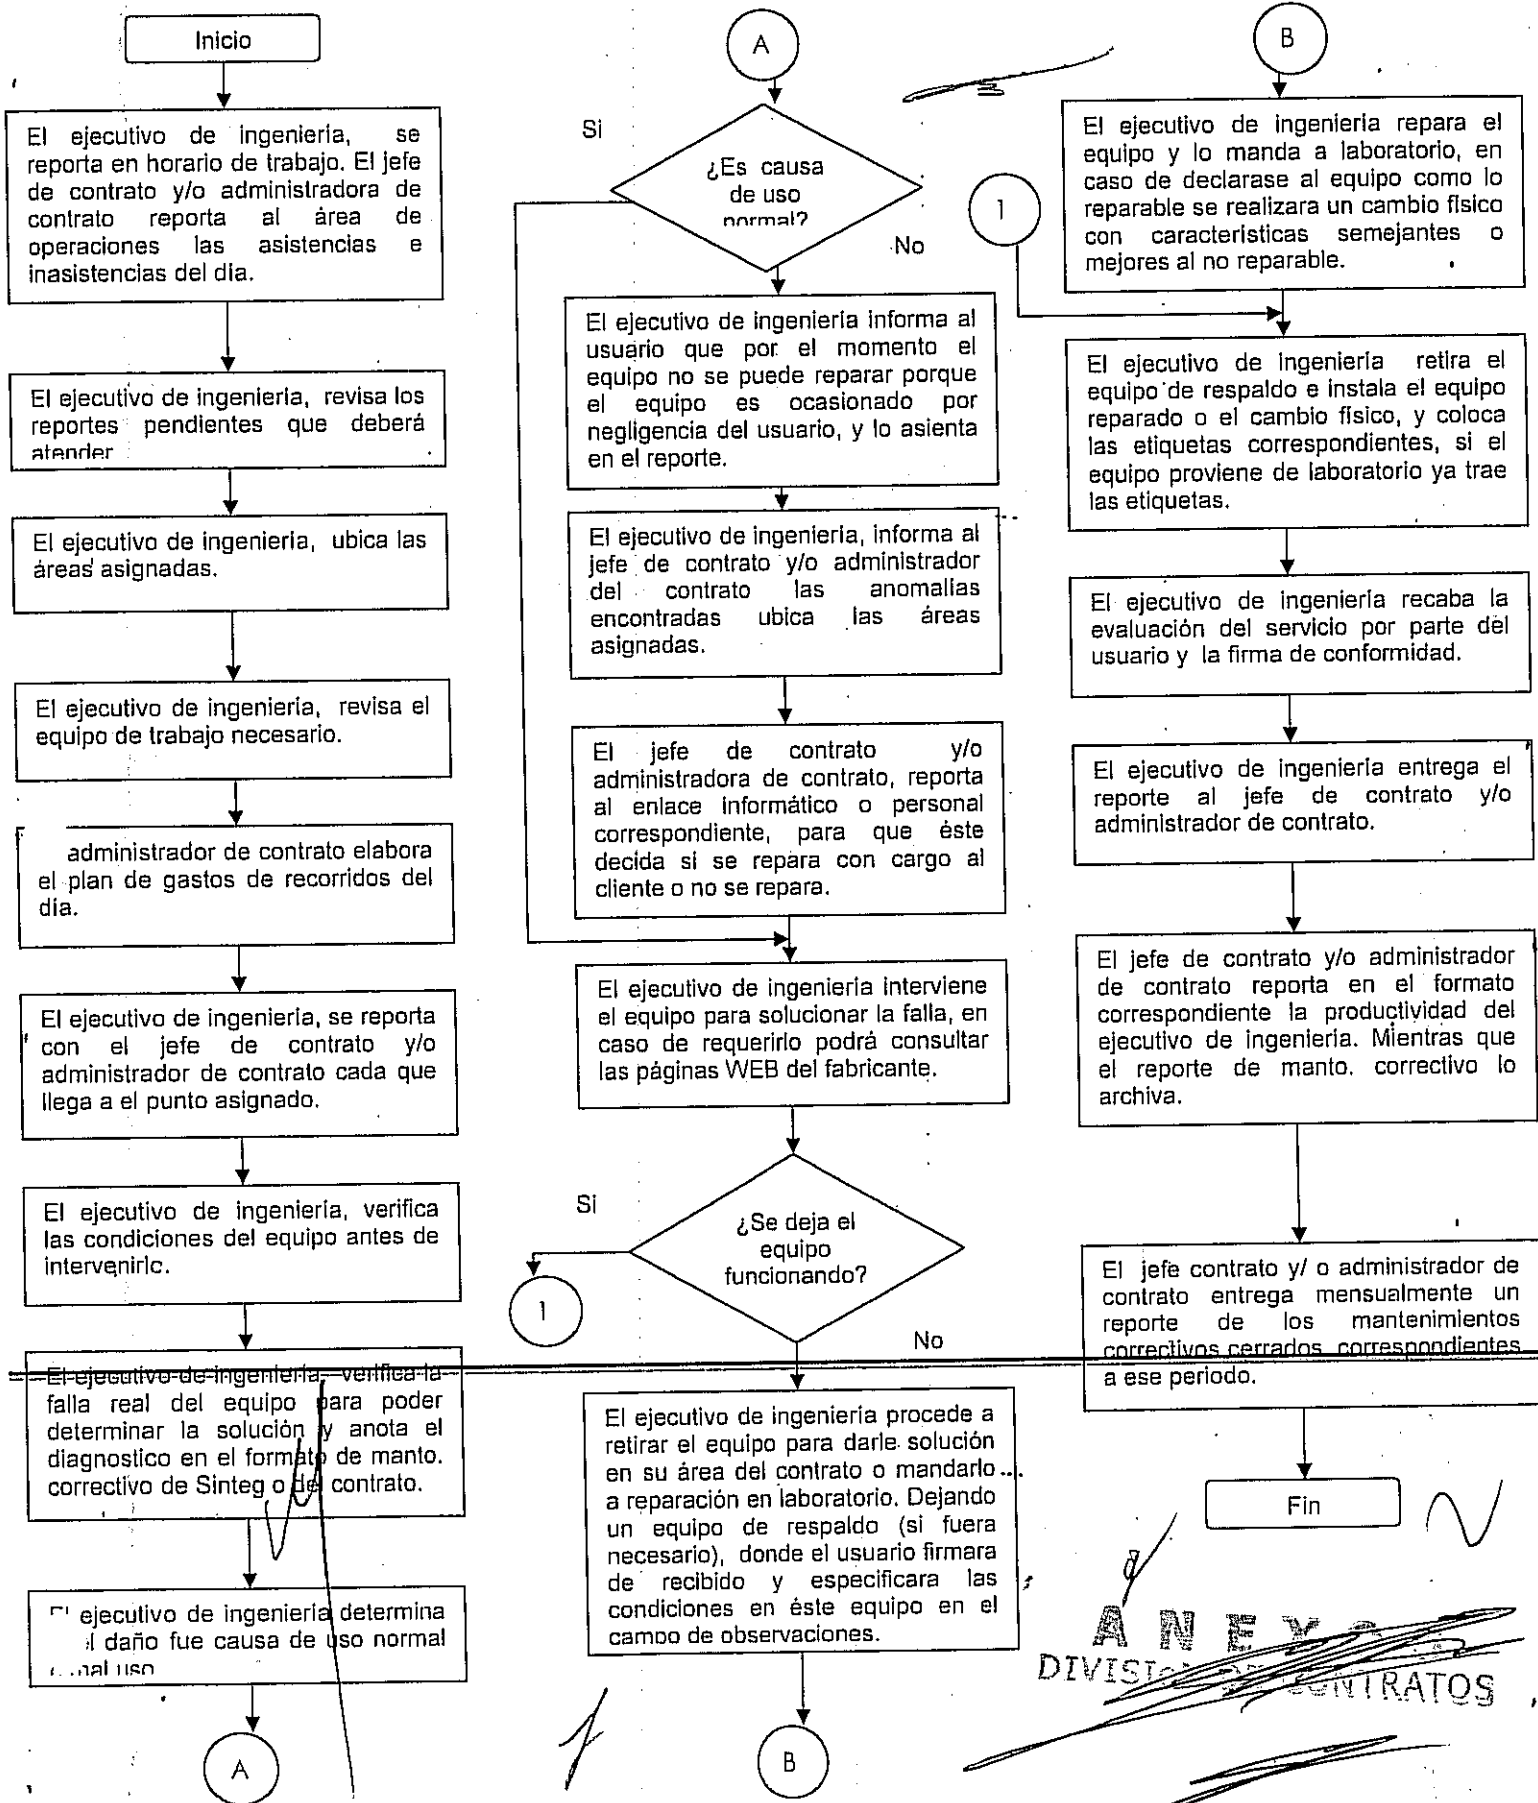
Inicio

El ejecutivo de ingenieria, se reporta en horario de trabajo. El jefe de contrato y/o administradora de contrato reporta al área de operaciones las asistencias e inasistencias del dia.

El ejecutivo de ingenieria, revisa los reportes pendientes que deberá atender.

El ejecutivo de ingenieria, ubica las áreas asignadas.

El ejecutivo de ingenieria, revisa el equipo de trabajo necesario.

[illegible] administrador de contrato elabora el plan de gastos de recorridos del dia.

El ejecutivo de ingenieria, se reporta con el jefe de contrato y/o administrador de contrato cada que llega a el punto asignado.

El ejecutivo de ingenieria, verifica las condiciones del equipo antes de intervenirlo.

El ejecutivo de ingenieria, verifica la falla real del equipo para poder determinar la solución y anota el diagnostico en el formato de manto. correctivo de Sinteg o del contrato.

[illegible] ejecutivo de ingenieria determina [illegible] daño fue causa de uso normal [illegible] mal uso

A

A

Si

¿Es causa de uso normal?

No

El ejecutivo de ingenieria informa al usuario que por el momento el equipo no se puede reparar porque el equipo es ocasionado por negligencia del usuario, y lo asienta en el reporte.

El ejecutivo de ingenieria, informa al jefe de contrato y/o administrador del contrato las anomalias encontradas ubica las áreas asignadas.

El jefe de contrato y/o administradora de contrato, reporta al enlace informático o personal correspondiente, para que éste decida si se repara con cargo al cliente o no se repara.

El ejecutivo de ingenieria interviene el equipo para solucionar la falla, en caso de requerirlo podrá consultar las páginas WEB del fabricante.

Si

¿Se deja el equipo funcionando?

1

No

El ejecutivo de ingenieria procede a retirar el equipo para darle solución en su área del contrato o mandarlo a reparación en laboratorio. Dejando un equipo de respaldo (si fuera necesario), donde el usuario firmara de recibido y especificara las condiciones en éste equipo en el campo de observaciones.

B

B

El ejecutivo de ingenieria repara el equipo y lo manda a laboratorio, en caso de declarase al equipo como lo reparable se realizara un cambio físico con caracteristicas semejantes o mejores al no reparable.

1

El ejecutivo de ingenieria retira el equipo de respaldo e instala el equipo reparado o el cambio físico, y coloca las etiquetas correspondientes, si el equipo proviene de laboratorio ya trae las etiquetas.

El ejecutivo de ingenieria recaba la evaluación del servicio por parte del usuario y la firma de conformidad.

El ejecutivo de ingenieria entrega el reporte al jefe de contrato y/o administrador de contrato.

El jefe de contrato y/o administrador de contrato reporta en el formato correspondiente la productividad del ejecutivo de ingenieria. Mientras que el reporte de manto. correctivo lo archiva.

El jefe contrato y/ o administrador de contrato entrega mensualmente un reporte de los mantenimientos correctivos cerrados correspondientes a ese periodo.

Fin

A N E X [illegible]
DIVISI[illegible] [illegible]NTRATOS